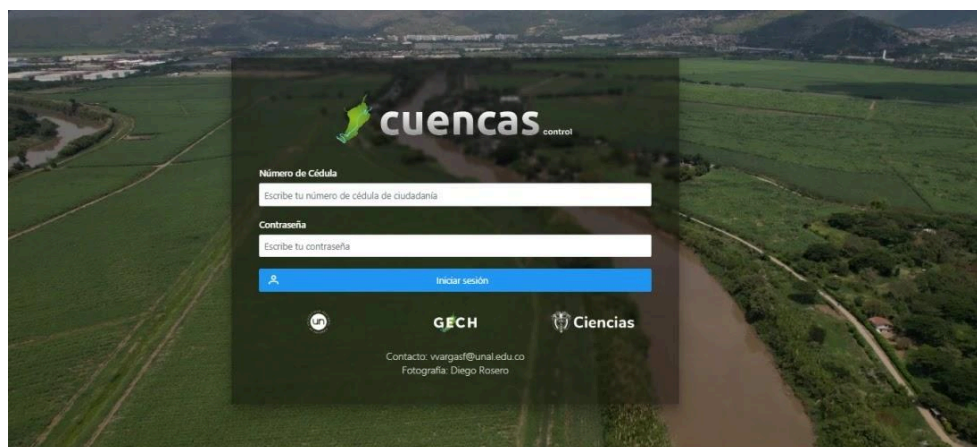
cuencas control

Número de Cédula

Escribe tu número de cédula de ciudadanía

Contraseña

Escribe tu contraseña

Iniciar sesión

un

GECH

Ciencias

Contacto: vvargasf@unal.edu.co
Fotografía: Diego Rosero